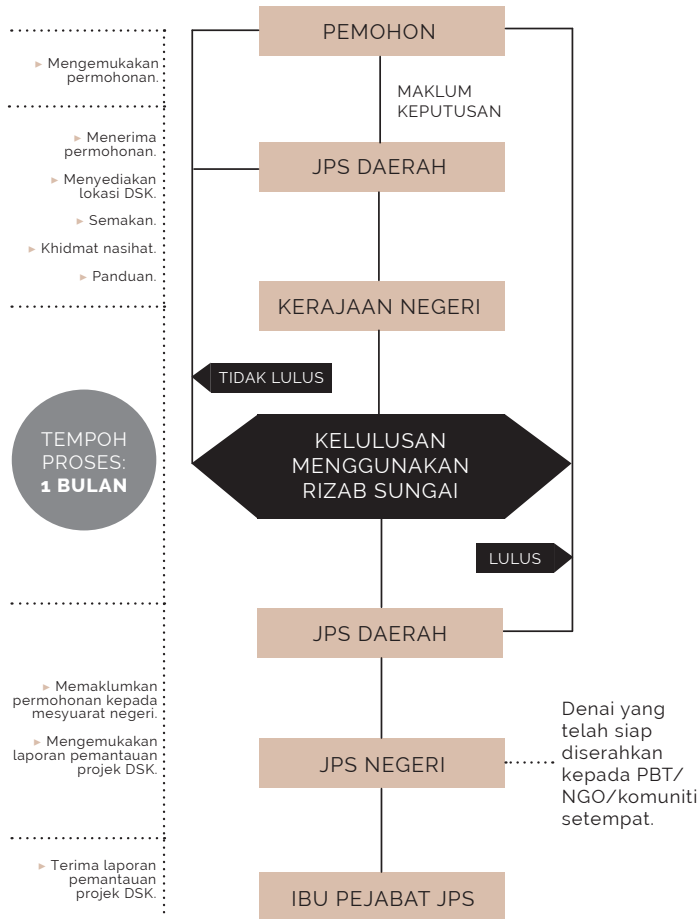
PEMOHON

► Mengemukakan permohonan.

MAKLUM KEPUTUSAN

► Menerima permohonan.

► Menyediakan lokasi DSK.

► Semakan.

► Khidmat nasihat.

► Panduan.

JPS DAERAH

KERAJAAN NEGERI

TIDAK LULUS

TEMPOH PROSES: **1 BULAN**

KELULUSAN MENGGUNAKAN RIZAB SUNGAI

LULUS

JPS DAERAH

► Memaklumkan permohonan kepada mesyuarat negeri.

► Mengemukakan laporan pemantauan projek DSK.

JPS NEGERI

Denai yang telah siap diserahkan kepada PBT/ NGO/komuniti setempat.

► Terima laporan pemantauan projek DSK.

IBU PEJABAT JPS